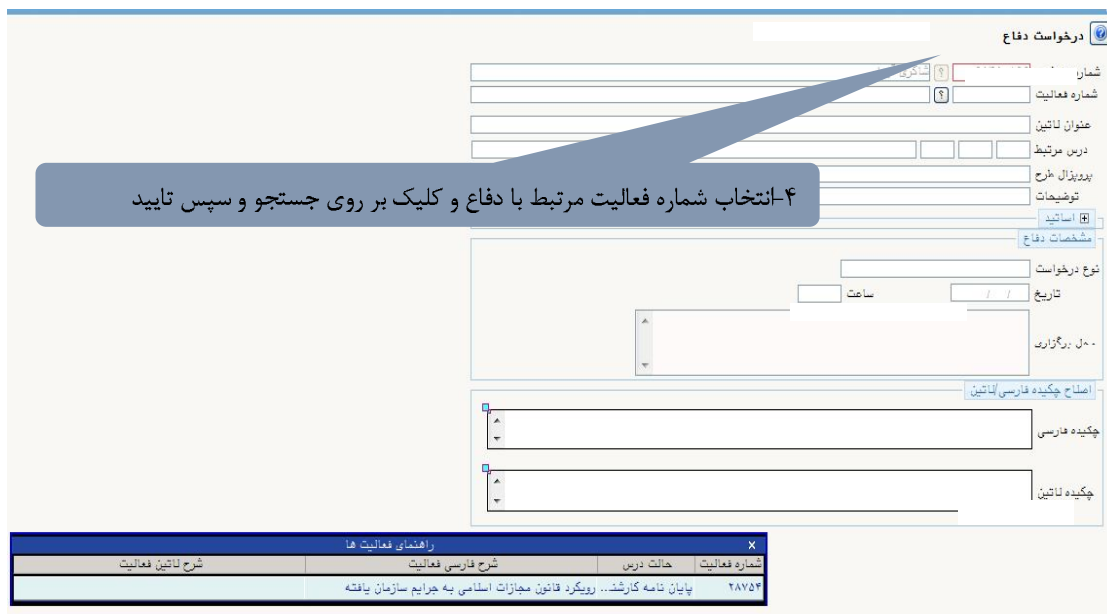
درخواست دفاع

شمار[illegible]

شماره فعالیت

عنوان لاتین

درس مرتبط

پروپزال طرح

توضیحات

۴-انتخاب شماره فعالیت مرتبط با دفاع و کلیک بر روی جستجو و سپس تایید

اساتید

مشخصات دفاع

نوع درخواست

تاریخ / /

ساعت

محل برگزاری

اصلاح چکیده فارسی/لاتین

چکیده فارسی

چکیده لاتین

راهنمای فعالیت ها

x

| شماره فعالیت | حالت درس | شرح فارسی فعالیت | شرح لاتین فعالیت |
|---|---|---|---|
| ۲۸۷۵۴ | | پایان نامه کارشد... رویکرد قانون مجازات اسلامی به جرایم سازمان یافته | |